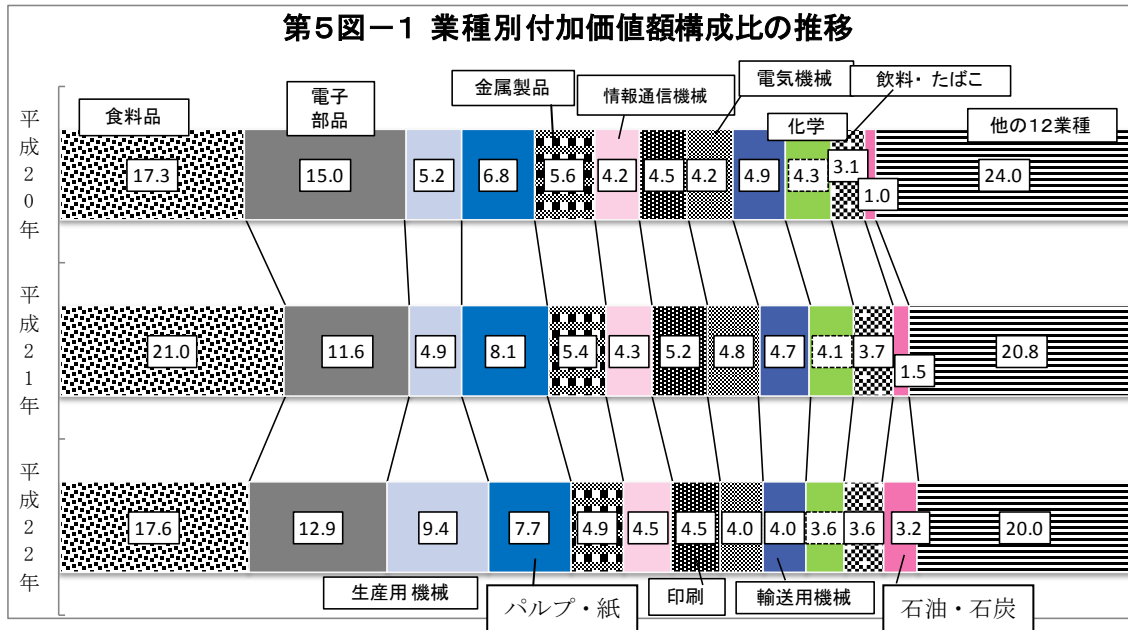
第５図－１ 業種別付加価値額構成比の推移

食料品
電子部品
金属製品
情報通信機械
電気機械
飲料・たばこ
化学
他の12業種

平成２０年
17.3
15.0
5.2
6.8
5.6
4.2
4.5
4.2
4.9
4.3
3.1
1.0
24.0

平成２１年
21.0
11.6
4.9
8.1
5.4
4.3
5.2
4.8
4.7
4.1
3.7
1.5
20.8

平成２２年
17.6
12.9
9.4
7.7
4.9
4.5
4.5
4.0
4.0
3.6
3.6
3.2
20.0

生産用 機械
パルプ・紙
印刷
輸送用機械
石油・石炭